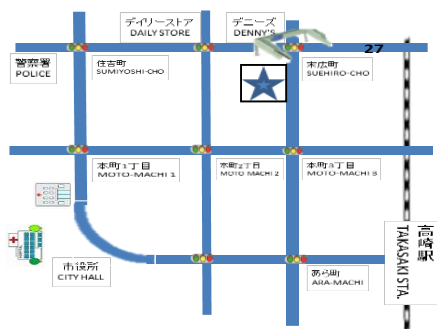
デイリーストア
DAILY STORE

デニーズ
DENNY'S

27

警察署
POLICE

住吉町
SUMIYOSHI-CHO

末広町
SUEHIRO-CHO

本町1丁目
MOTO-MACHI 1

本町2丁目
MOTO MACHI 2

本町3丁目
MOTO-MACHI 3

高崎駅
TAKASAKI STA.

市役所
CITY HALL

あら町
ARA-MACHI